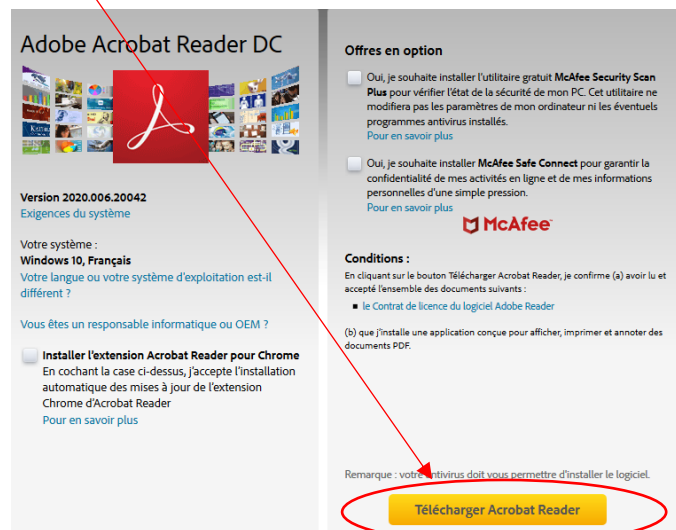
Adobe Acrobat Reader DC

Version 2020.006.20042
Exigences du système

Votre système :
Windows 10, Français
Votre langue ou votre système d'exploitation est-il différent ?

Vous êtes un responsable informatique ou OEM ?

Installer l'extension Acrobat Reader pour Chrome
En cochant la case ci-dessus, j'accepte l'installation automatique des mises à jour de l'extension Chrome d'Acrobat Reader
Pour en savoir plus

Offres en option

Oui, je souhaite installer l'utilitaire gratuit McAfee Security Scan Plus pour vérifier l'état de la sécurité de mon PC. Cet utilitaire ne modifiera pas les paramètres de mon ordinateur ni les éventuels programmes antivirus installés.
Pour en savoir plus

Oui, je souhaite installer McAfee Safe Connect pour garantir la confidentialité de mes activités en ligne et de mes informations personnelles d'une simple pression.
Pour en savoir plus

McAfee

Conditions :
En cliquant sur le bouton Télécharger Acrobat Reader, je confirme (a) avoir lu et accepté l'ensemble des documents suivants :
le Contrat de licence du logiciel Adobe Reader

(b) que j'installe une application conçue pour afficher, imprimer et annoter des documents PDF.

Remarque : votre antivirus doit vous permettre d'installer le logiciel.

Télécharger Acrobat Reader